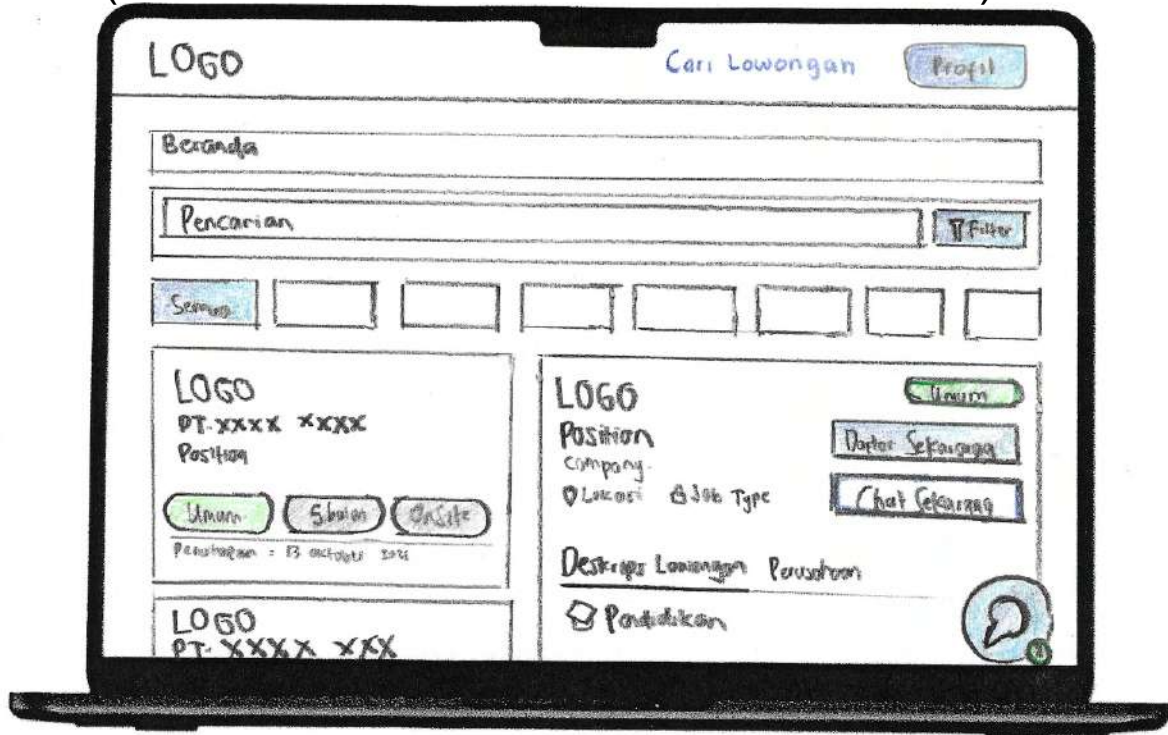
LOGO

Cari Lowongan

Profil

Beranda

Pencarian

Filter

Semua

LOGO

PT. XXXX XXXX

Position

Umum

Sbaian

OnSite

Penutupan : 13 oktober 2024

LOGO

PT. XXXX XXX

LOGO

Umum

Position

company

Daftar Sekarang

Lokasi

Job Type

Chat Sekarang

Deskripsi Lowongan

Perusahaan

Pendidikan